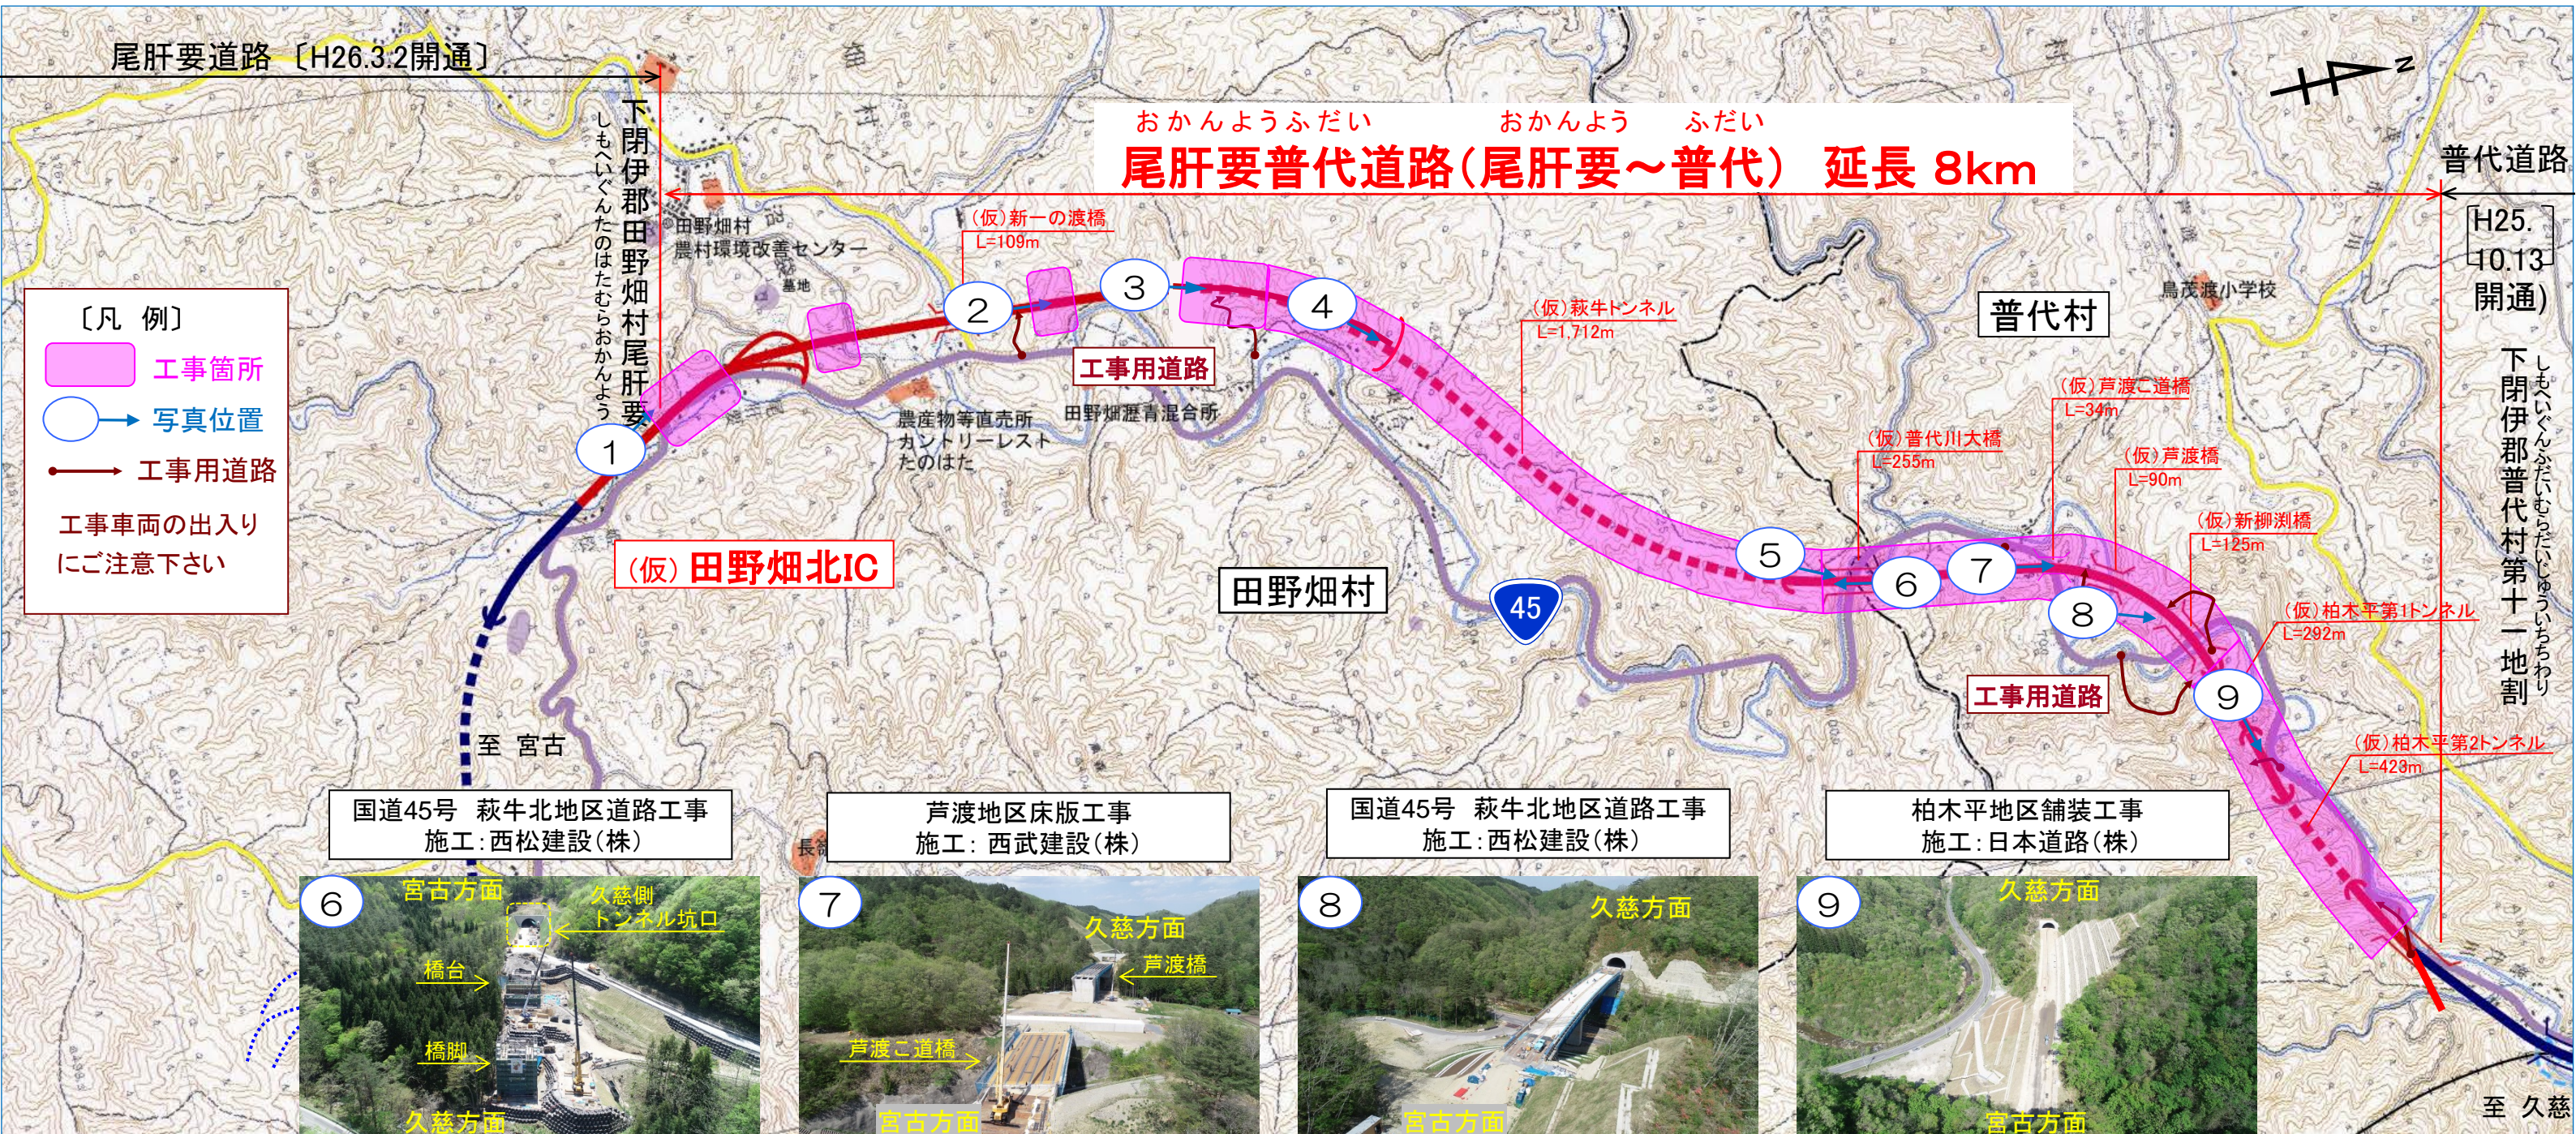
尾肝要道路〔H26.3.2開通〕

しもへいぐんたのはたむらおかんよう
下閉伊郡田野畑村尾肝要

おかんようふだい　おかんよう　ふだい
尾肝要普代道路（尾肝要～普代） 延長 8km

普代道路

H25.10.13開通)

しもへいぐんふだいむらだいじゅういちちわり
下閉伊郡普代村第十一地割

〔凡 例〕
工事箇所
写真位置
工事用道路
工事車両の出入りにご注意下さい

田野畑村農村環境改善センター

(仮)新一の渡橋 L=109m

1
2
3
4
5
6
7
8
9

工事用道路

農産物等直売所 カントリーレスト たのはた

田野畑渥青混合所

(仮)萩牛トンネル L=1,712m

普代村

鳥茂渡小学校

(仮)芦渡こ道橋 L=34m

(仮)普代川大橋 L=255m

(仮)芦渡橋 L=90m

(仮)新柳渕橋 L=125m

(仮)柏木平第1トンネル L=292m

(仮)柏木平第2トンネル L=423m

(仮) 田野畑北IC

田野畑村

45

至 宮古

工事用道路

国道45号 萩牛北地区道路工事
施工：西松建設(株)

芦渡地区床版工事
施工：西武建設(株)

国道45号 萩牛北地区道路工事
施工：西松建設(株)

柏木平地区舗装工事
施工：日本道路(株)

6 宮古方面 久慈側トンネル坑口 橋台 橋脚 久慈方面

7 久慈方面 芦渡橋 芦渡こ道橋 宮古方面

8 久慈方面 宮古方面

9 久慈方面 宮古方面

至 久慈